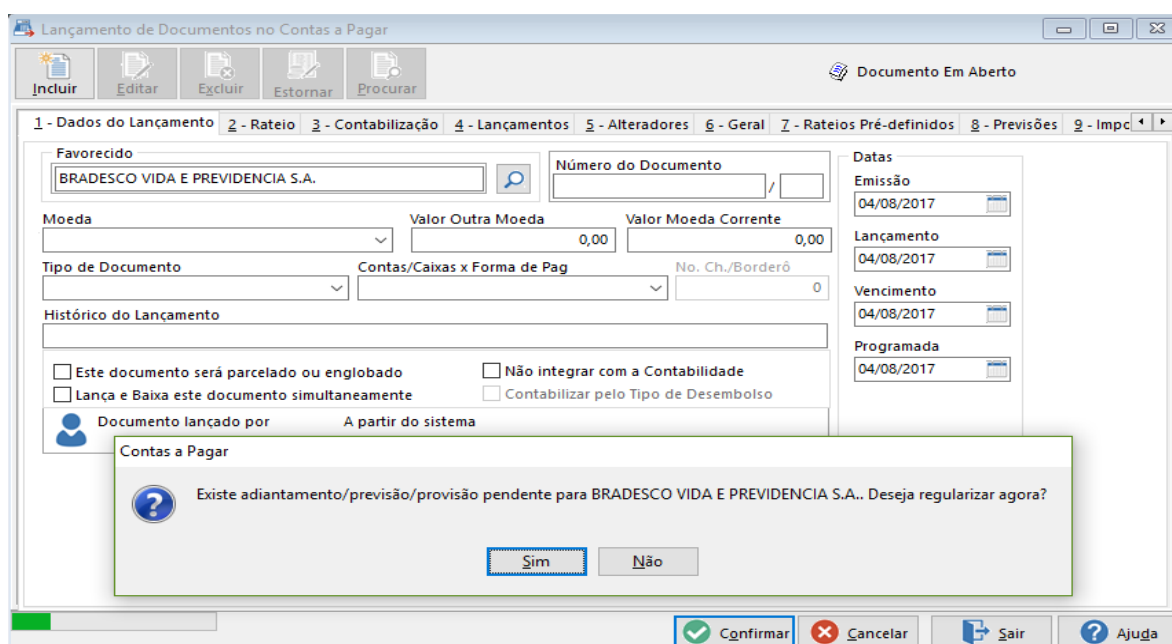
Lançamento de Documentos no Contas a Pagar

Incluir | Editar | Excluir | Estornar | Procurar

Documento Em Aberto

1 - Dados do Lançamento | 2 - Rateio | 3 - Contabilização | 4 - Lançamentos | 5 - Alteradores | 6 - Geral | 7 - Rateios Pré-definidos | 8 - Previsões | 9 - Impo

Favorecido
BRADESCO VIDA E PREVIDENCIA S.A.

Número do Documento
/

Datas
Emissão
04/08/2017
Lançamento
04/08/2017
Vencimento
04/08/2017
Programada
04/08/2017

Moeda
Valor Outra Moeda
0,00
Valor Moeda Corrente
0,00

Tipo de Documento
Contas/Caixas x Forma de Pag
No. Ch./Borderô
0

Histórico do Lançamento

Este documento será parcelado ou englobado
Lança e Baixa este documento simultaneamente
Não integrar com a Contabilidade
Contabilizar pelo Tipo de Desembolso

Documento lançado por
A partir do sistema

Contas a Pagar

Existe adiantamento/previsão/provisão pendente para BRADESCO VIDA E PREVIDENCIA S.A.. Deseja regularizar agora?

Sim | Não

Confirmar | Cancelar | Sair | Ajuda